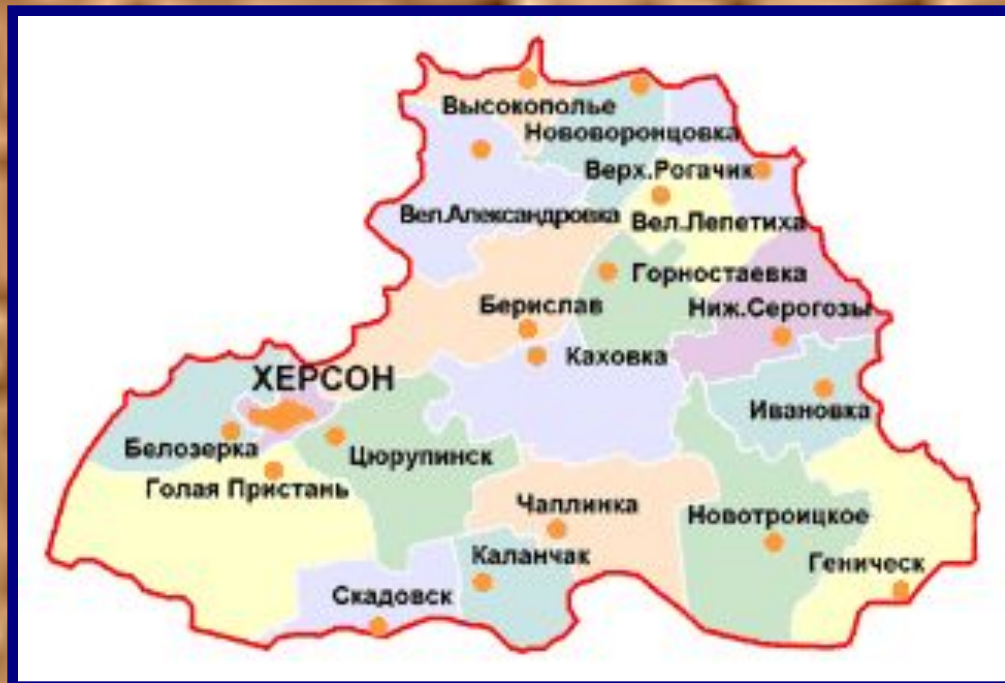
Высокополье
Нововоронцовка
Верх.Рогачик
Вел.Александровка
Вел.Лепетиха
Горностаевка
Берислав
Ниж.Серогозы
Каховка
ХЕРСОН
Ивановка
Белозерка
Цюрупинск
Голая Пристань
Чаплинка
Новотроицкое
Каланчак
Геническ
Скадовск